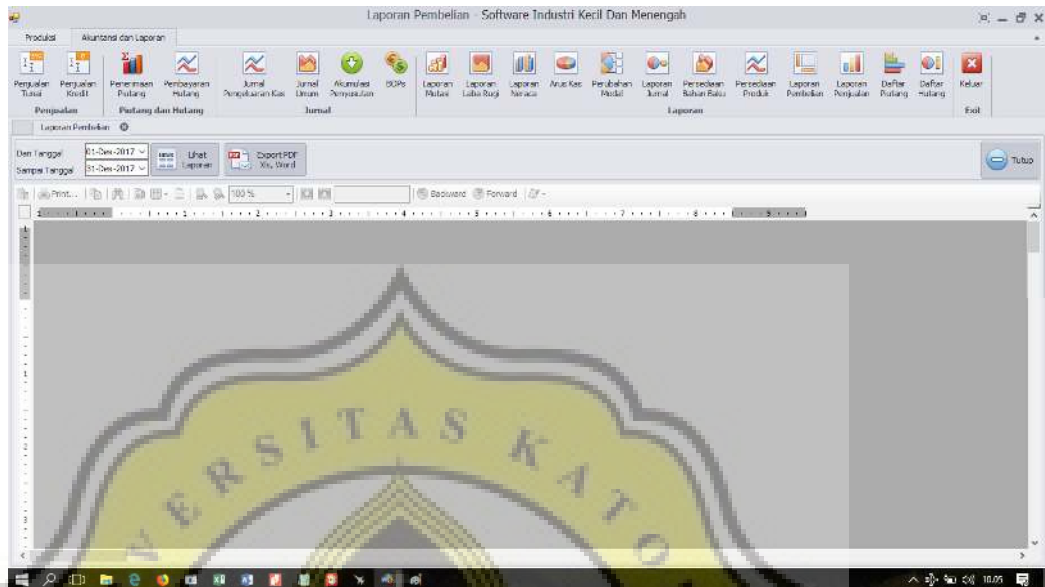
Laporan Pembelian - Software Industri Kecil Dan Menengah

Produksi
Akuntansi dan Laporan

Penjualan Tunai
Penjualan Kredit
Penjualan

Penerimaan Piutang
Pembayaran Hutang
Piutang dan Hutang

Jurnal Pengeluaran Kas
Jurnal Umum
Akumulasi Penyusutan
BOPs
Jurnal

Laporan Mutasi
Laporan Laba Rugi
Laporan Neraca
Arus Kas
Perubahan Modal
Laporan Jurnal
Persediaan Bahan Baku
Persediaan Produk
Laporan Pembelian
Laporan Penjualan
Daftar Piutang
Daftar Hutang
Laporan

Keluar
Exit

Laporan Pembelian

Dari Tanggal 01-Des-2017
Sampai Tanggal 31-Des-2017

Lihat Laporan

Export PDF Xls, Word

Tutup

Print...
100 %
Backward
Forward

S I T A S
E R
K A
T O

10.05